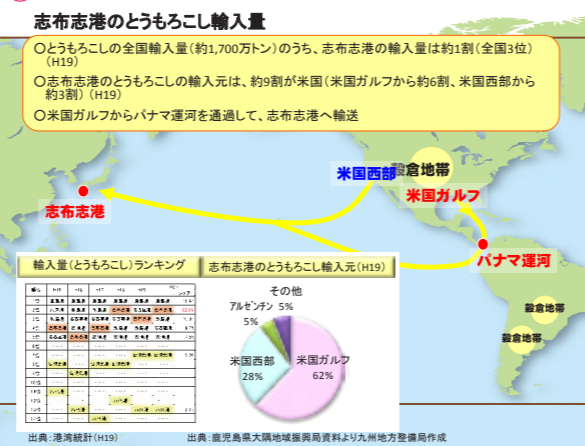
志布志港のとうもろこし輸入量

○とうもろこしの全国輸入量（約1,700万トン）のうち、志布志港の輸入量は約1割（全国3位）（H19）
○志布志港のとうもろこしの輸入元は、約9割が米国（米国ガルフから約6割、米国西部から約3割）（H19）
○米国ガルフからパナマ運河を通過して、志布志港へ輸送

米国西部
穀倉地帯
米国ガルフ
志布志港
パナマ運河
穀倉地帯
穀倉地帯

輸入量（とうもろこし）ランキング

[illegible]

志布志港のとうもろこし輸入元（H19）

その他
アルゼンチン 5%
5%
米国西部 28%
米国ガルフ 62%

出典：港湾統計（H19）
出典：鹿児島県大隅地域振興局資料より九州地方整備局作成